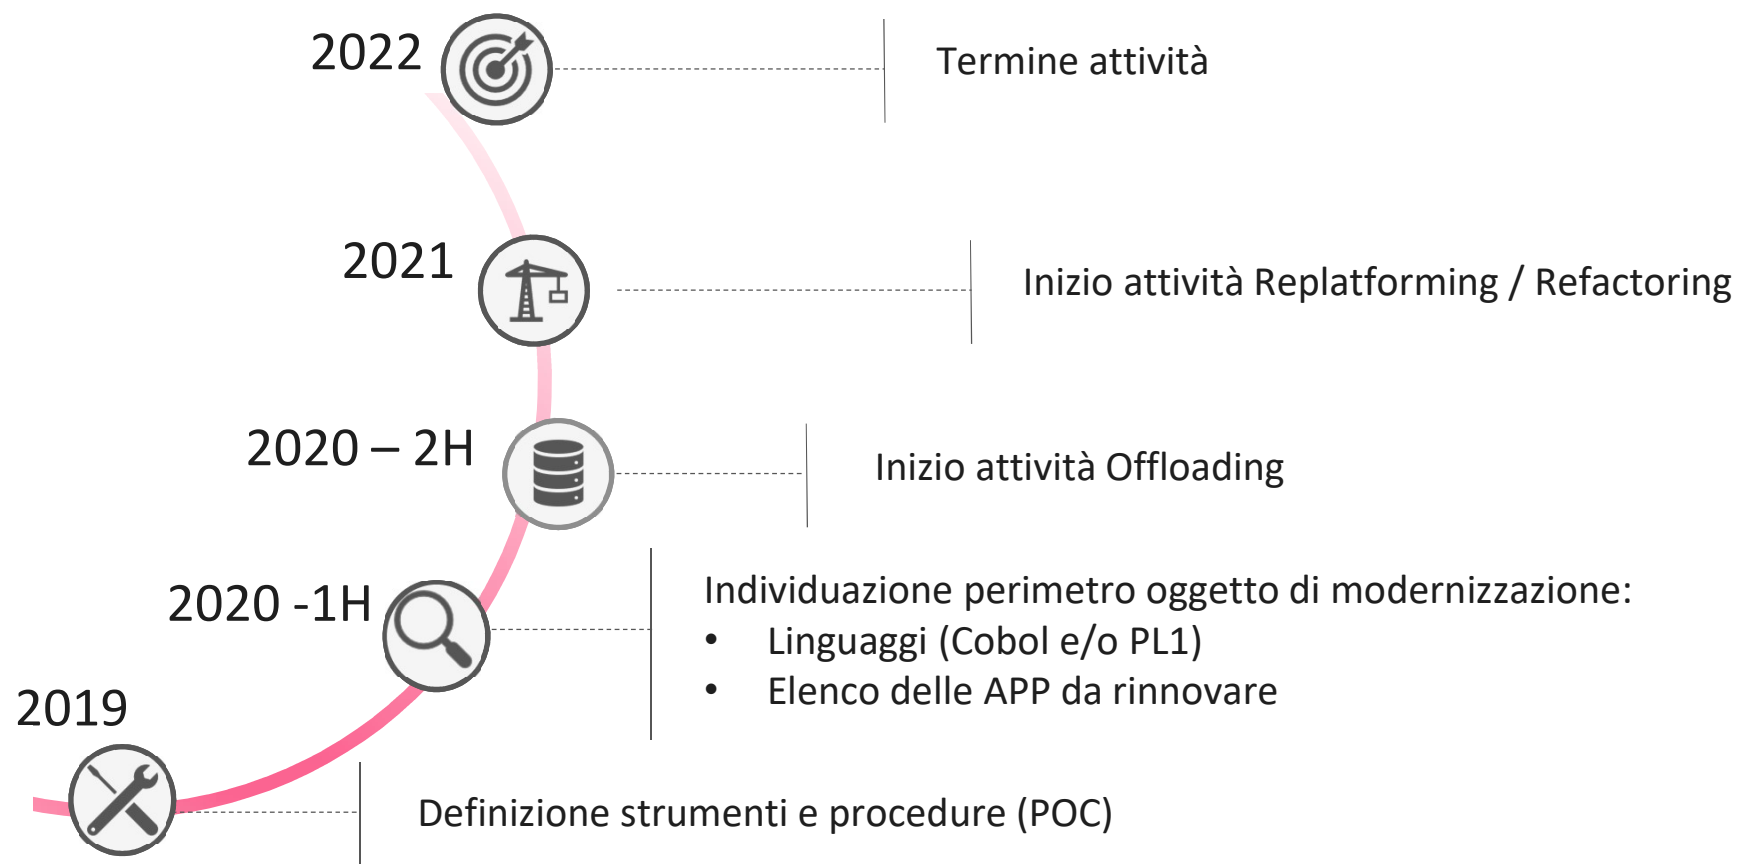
2022

Termine attività

2021

Inizio attività Replatforming / Refactoring

2020 – 2H

Inizio attività Offloading

2020 -1H

Individuazione perimetro oggetto di modernizzazione:
• Linguaggi (Cobol e/o PL1)
• Elenco delle APP da rinnovare

2019

Definizione strumenti e procedure (POC)